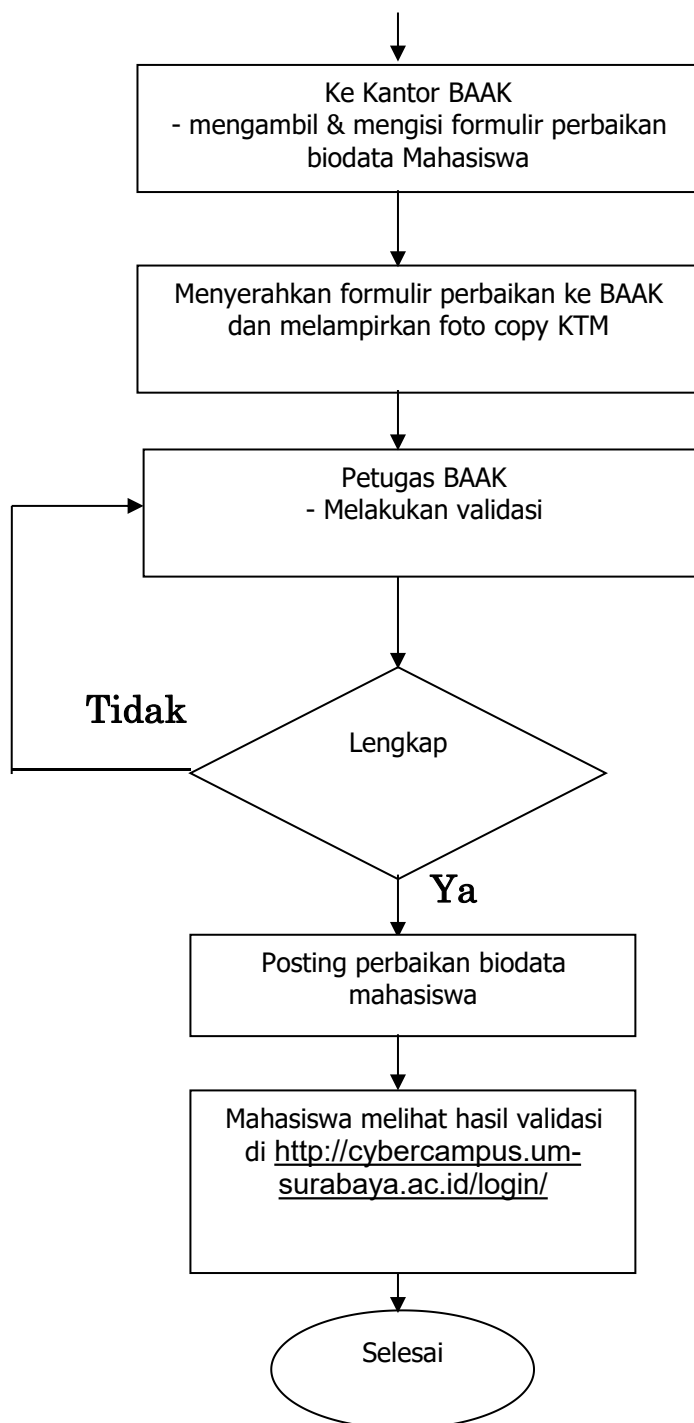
Ke Kantor BAAK
- mengambil & mengisi formulir perbaikan biodata Mahasiswa

Menyerahkan formulir perbaikan ke BAAK dan melampirkan foto copy KTM

Petugas BAAK
- Melakukan validasi

Tidak

Lengkap

Ya

Posting perbaikan biodata mahasiswa

Mahasiswa melihat hasil validasi di http://cybercampus.um-surabaya.ac.id/login/

Selesai